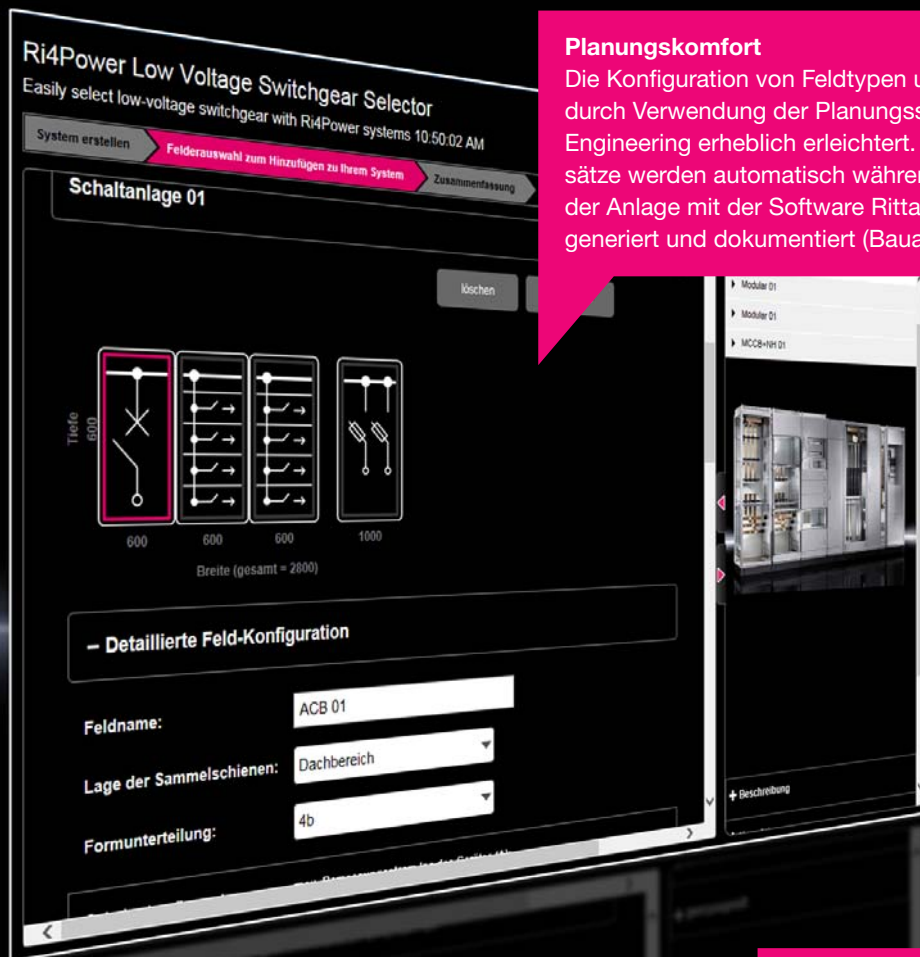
Planungskomfort

Die Konfiguration von Feldtypen u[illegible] durch Verwendung der Planungss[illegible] Engineering erheblich erleichtert. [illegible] sätze werden automatisch währen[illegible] der Anlage mit der Software Ritta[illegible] generiert und dokumentiert (Baua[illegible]

Ri4Power Low Voltage Switchgear Selector

Easily select low-voltage switchgear with Ri4Power systems 10:50:02 AM

System erstellen

Felderauswahl zum Hinzufügen zu Ihrem System

Zusammenfassung

Schaltanlage 01

löschen

Tiefe 600

600

600

600

1000

Breite (gesamt = 2800)

– Detaillierte Feld-Konfiguration

Feldname: ACB 01

Lage der Sammelschienen: Dachbereich

Formunterteilung: 4b

Modular 01

Modular 01

MCCB+NH 01

+ Beschreibung